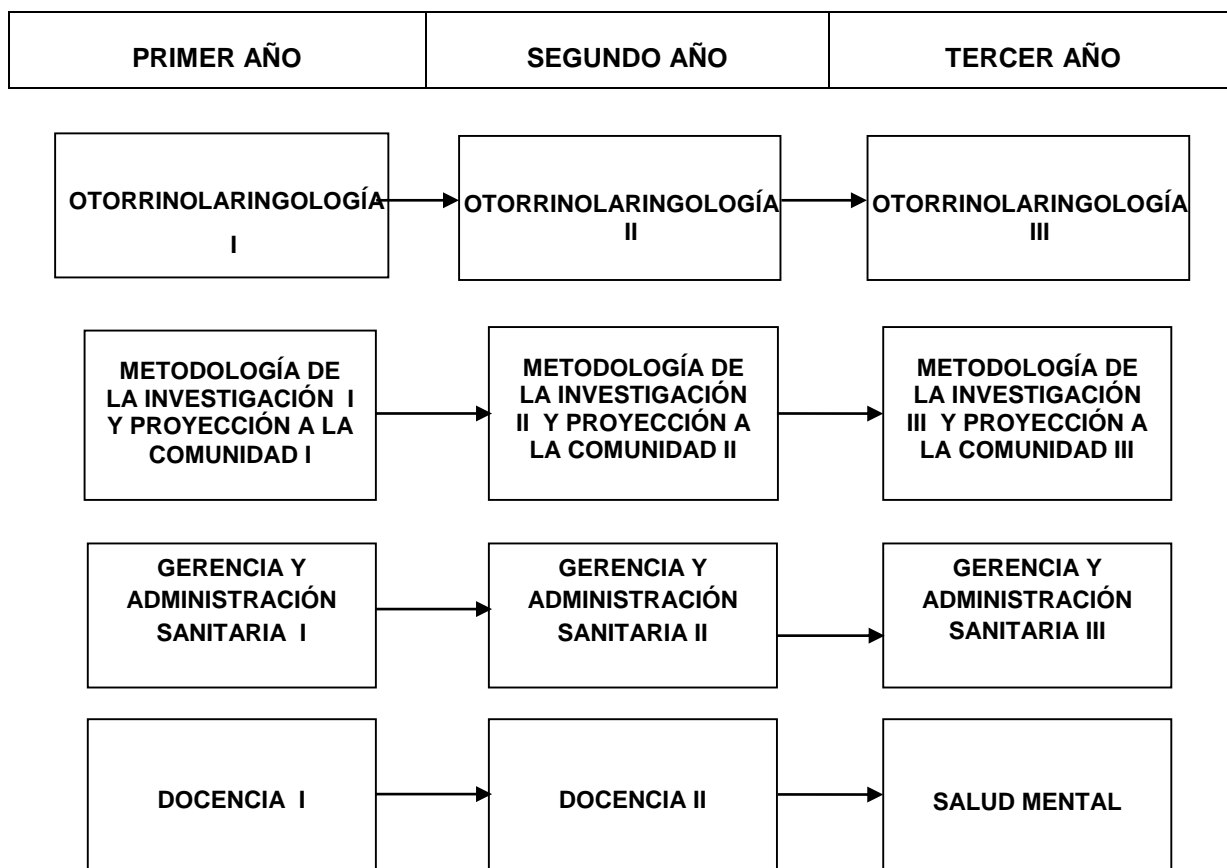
| PRIMER AÑO | SEGUNDO AÑO | TERCER AÑO |
|---|---|---|

OTORRINOLARINGOLOGÍA I

OTORRINOLARINGOLOGÍA II

OTORRINOLARINGOLOGÍA III

METODOLOGÍA DE LA INVESTIGACIÓN I Y PROYECCIÓN A LA COMUNIDAD I

METODOLOGÍA DE LA INVESTIGACIÓN II Y PROYECCIÓN A LA COMUNIDAD II

METODOLOGÍA DE LA INVESTIGACIÓN III Y PROYECCIÓN A LA COMUNIDAD III

GERENCIA Y ADMINISTRACIÓN SANITARIA I

GERENCIA Y ADMINISTRACIÓN SANITARIA II

GERENCIA Y ADMINISTRACIÓN SANITARIA III

DOCENCIA I

DOCENCIA II

SALUD MENTAL